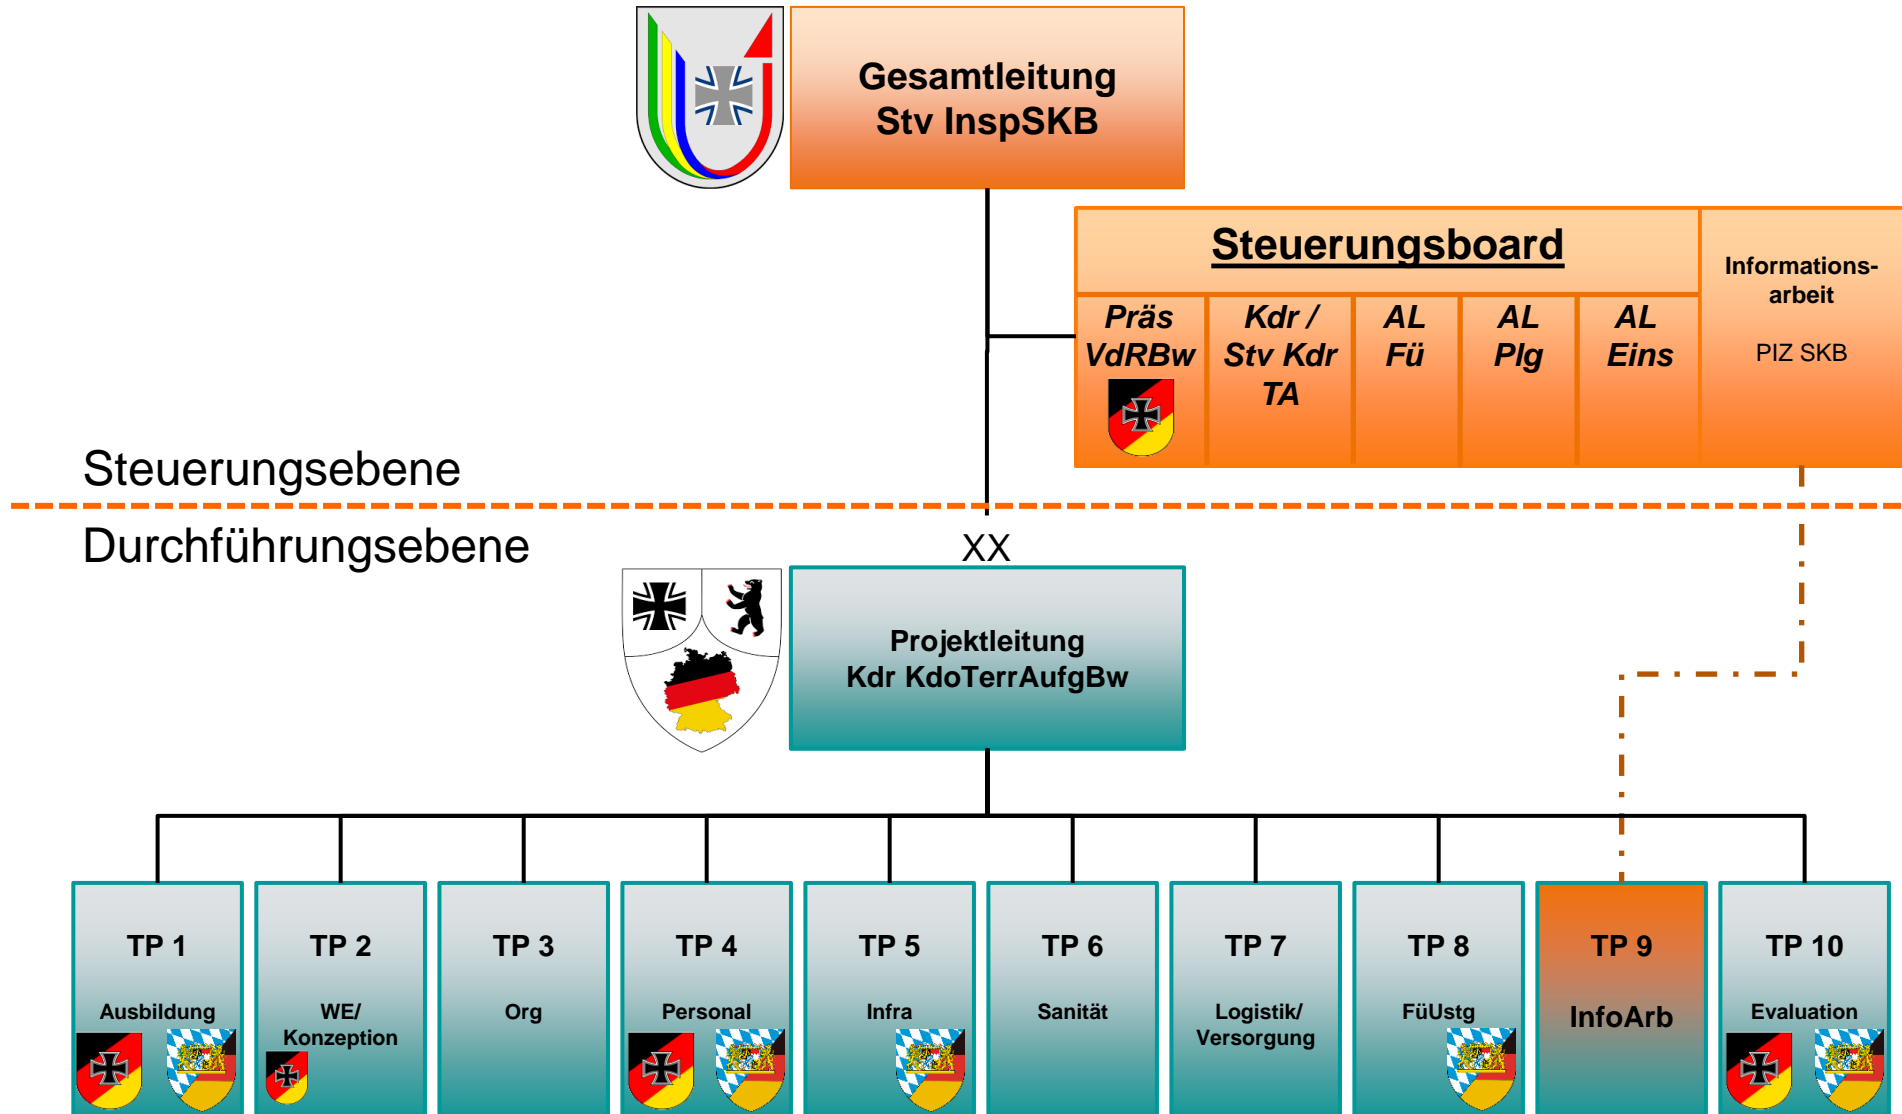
Gesamtleitung
Stv InspSKB

Steuerungsboard

Präs VdRBw

Kdr / Stv Kdr TA

AL Fü

AL Plg

AL Eins

Informationsarbeit

PIZ SKB

Steuerungsebene

Durchführungsebene

XX

Projektleitung
Kdr KdoTerrAufgBw

TP 1
Ausbildung

TP 2
WE/ Konzeption

TP 3
Org

TP 4
Personal

TP 5
Infra

TP 6
Sanität

TP 7
Logistik/ Versorgung

TP 8
FüUstg

TP 9
InfoArb

TP 10
Evaluation